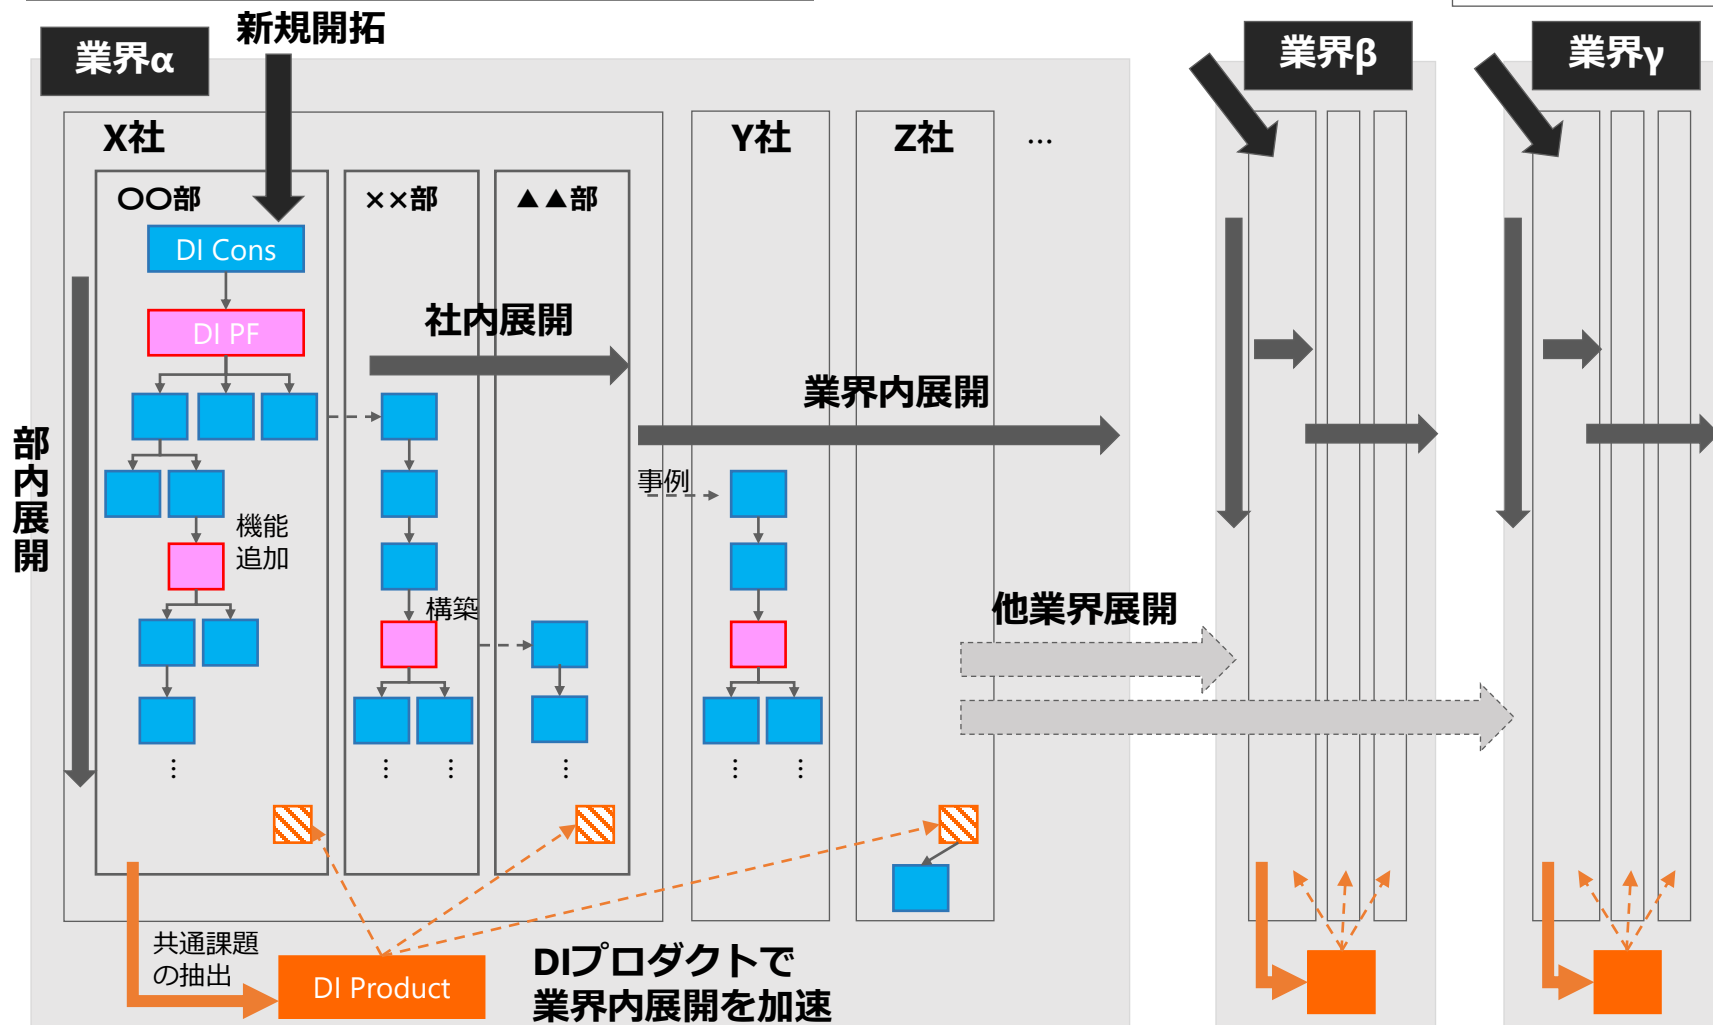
業界α

新規開拓

X社

〇〇部

××部

▲▲部

Y社

Z社

…

業界β

業界γ

DI Cons

DI PF

社内展開

業界内展開

部内展開

機能追加

構築

事例

他業界展開

共通課題の抽出

DI Product

DIプロダクトで業界内展開を加速

⋮ ⋮ ⋮ ⋮ ⋮ ⋮